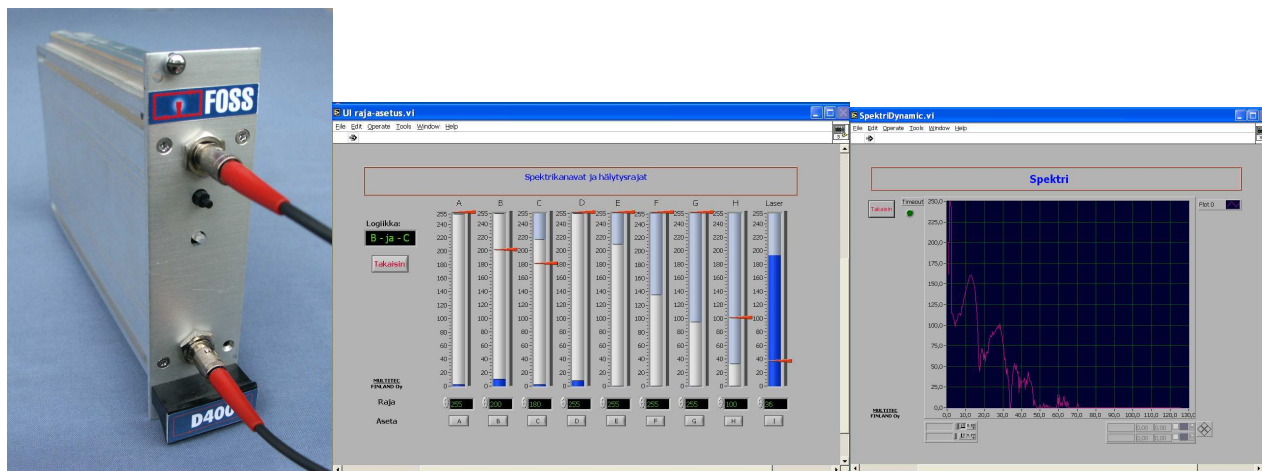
FOSS

D400

UI raja-asetus.vi

File Edit Operate Tools Window Help

Spektrikanavat ja hälytysrajat

Logiikka:
B - ja - C

Takaisin

| | A | B | C | D | E | F | G | H | Laser |
|---|---|---|---|---|---|---|---|---|---|
| Raja | 255 | 200 | 180 | 255 | 255 | 255 | 255 | 100 | 35 |
| Aseta | A | B | C | D | E | F | G | H | I |

255 240 220 200 180 160 140 120 100 80 60 40 20 0

MULTITEC FINLAND Oy

SpektriDynamic.vi

File Edit Operate Tools Window Help

Spektri

Takaisin

Timeout

Plot 0

250,0 225,0 200,0 175,0 150,0 125,0 100,0 75,0 50,0 25,0 0,0

0,0 10,0 20,0 30,0 40,0 50,0 60,0 70,0 80,0 90,0 100,0 110,0 120,0 130,0

MULTITEC FINLAND Oy

0,00 0,00 0,00 0,00